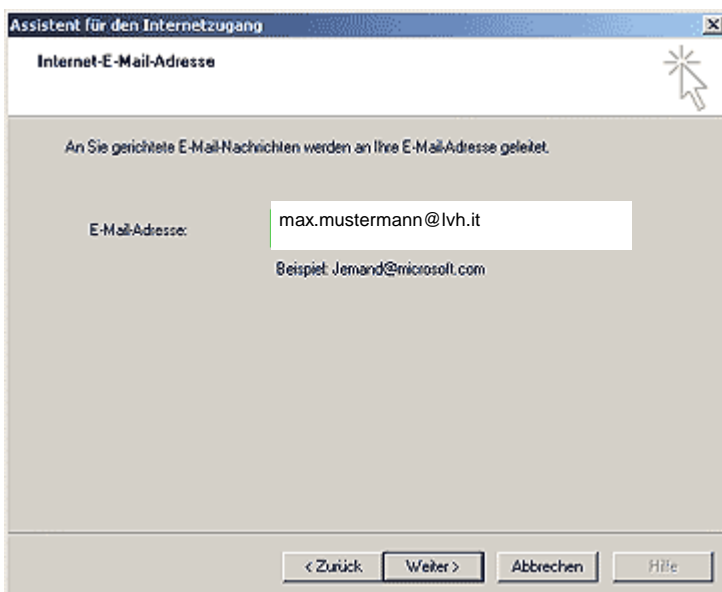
Assistent für den Internetzugang

Internet-E-Mail-Adresse

An Sie gerichtete E-Mail-Nachrichten werden an Ihre E-Mail-Adresse geleitet.

E-Mail-Adresse: max.mustermann@lvh.it

Beispiel: Jemand@microsoft.com

< Zurück | Weiter > | Abbrechen | Hilfe